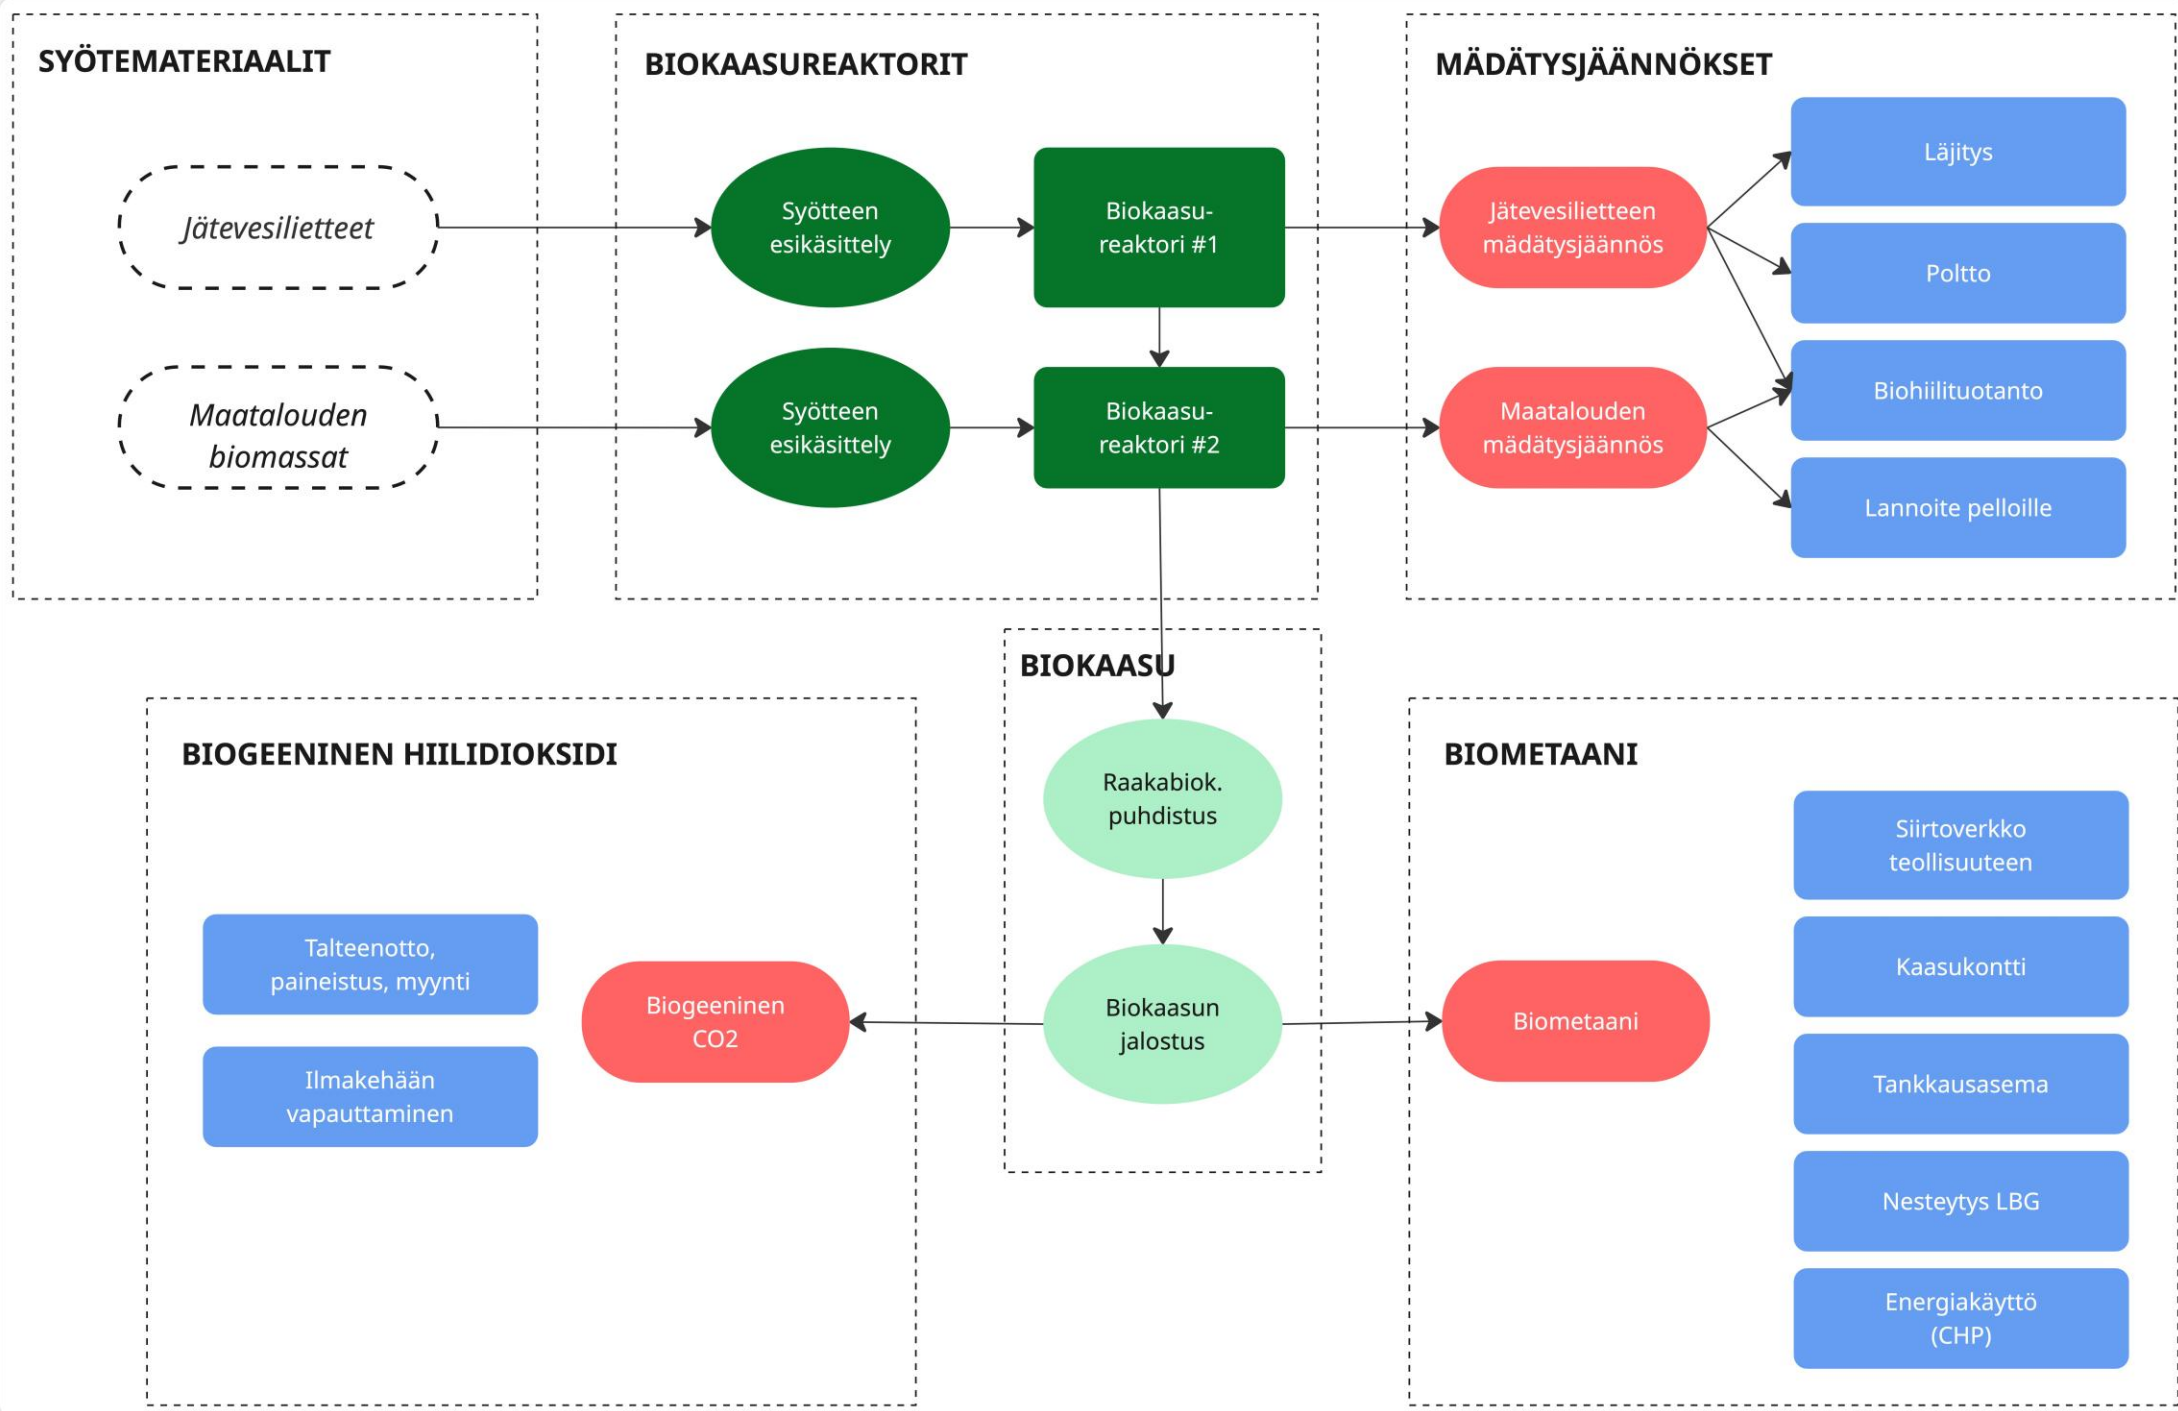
SYÖTEMATERIAALIT

Jätevesilietteet

Maatalouden biomassat

BIOKAASUREAKTORIT

Syötteen esikäsittely

Biokaasu-reaktori #1

Syötteen esikäsittely

Biokaasu-reaktori #2

MÄDÄTYSJÄÄNNÖKSET

Jätevesilietteen mädätysjäännös

Maatalouden mädätysjäännös

Läjitys

Poltto

Biohiilituotanto

Lannoite pelloille

BIOKAASU

Raakabiok. puhdistus

Biokaasun jalostus

BIOGEENINEN HIILIDIOKSIDI

Talteenotto, paineistus, myynti

Ilmakehään vapauttaminen

Biogeeninen CO2

BIOMETAANI

Biometaani

Siirtoverkko teollisuuteen

Kaasukontti

Tankkausasema

Nesteytys LBG

Energiakäyttö (CHP)